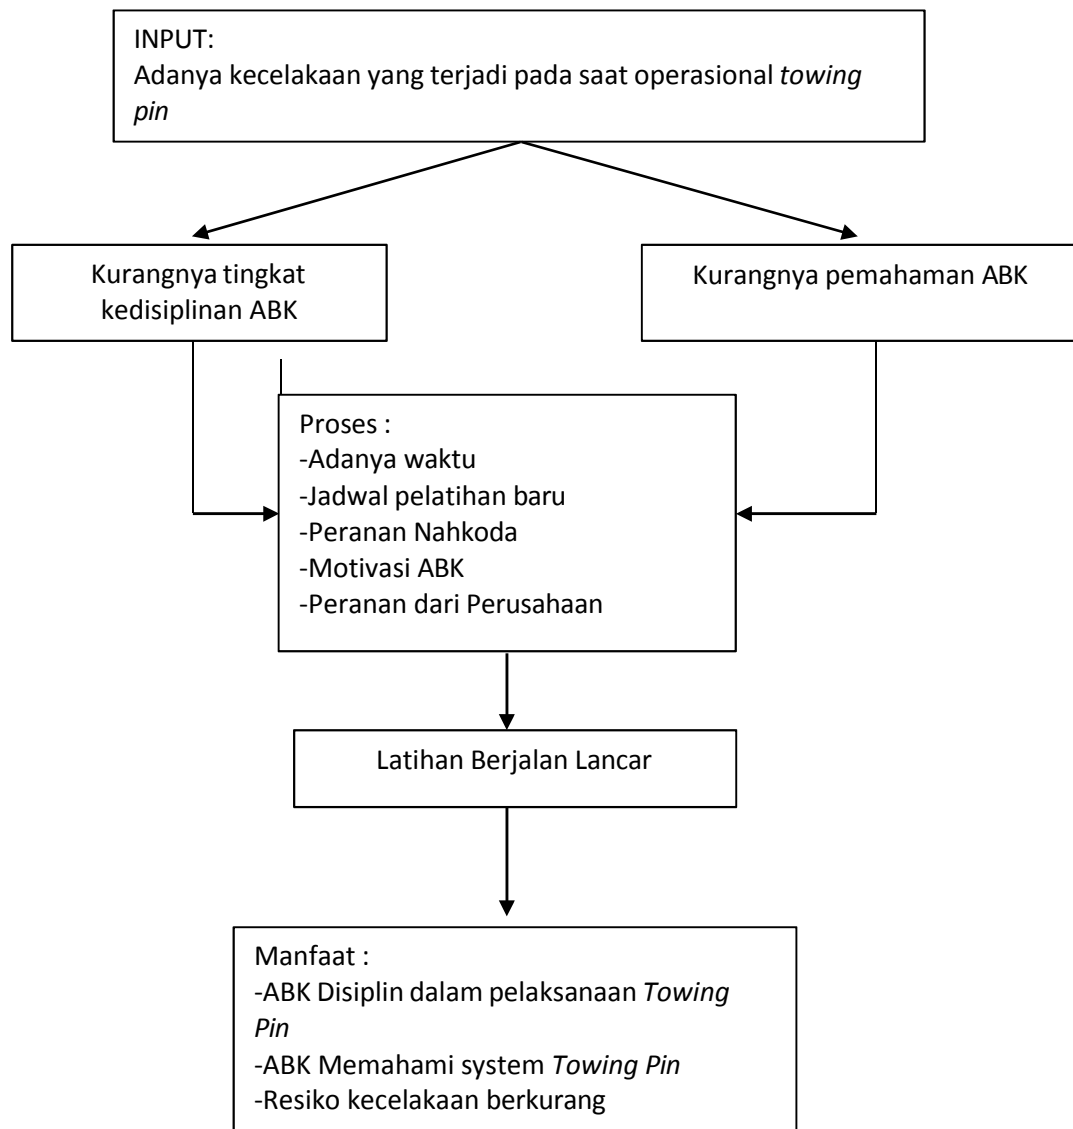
INPUT:
Adanya kecelakaan yang terjadi pada saat operasional towing pin

Kurangnya tingkat kedisiplinan ABK

Kurangnya pemahaman ABK

Proses :
-Adanya waktu
-Jadwal pelatihan baru
-Peranan Nahkoda
-Motivasi ABK
-Peranan dari Perusahaan

Latihan Berjalan Lancar

Manfaat :
-ABK Disiplin dalam pelaksanaan Towing Pin
-ABK Memahami system Towing Pin
-Resiko kecelakaan berkurang